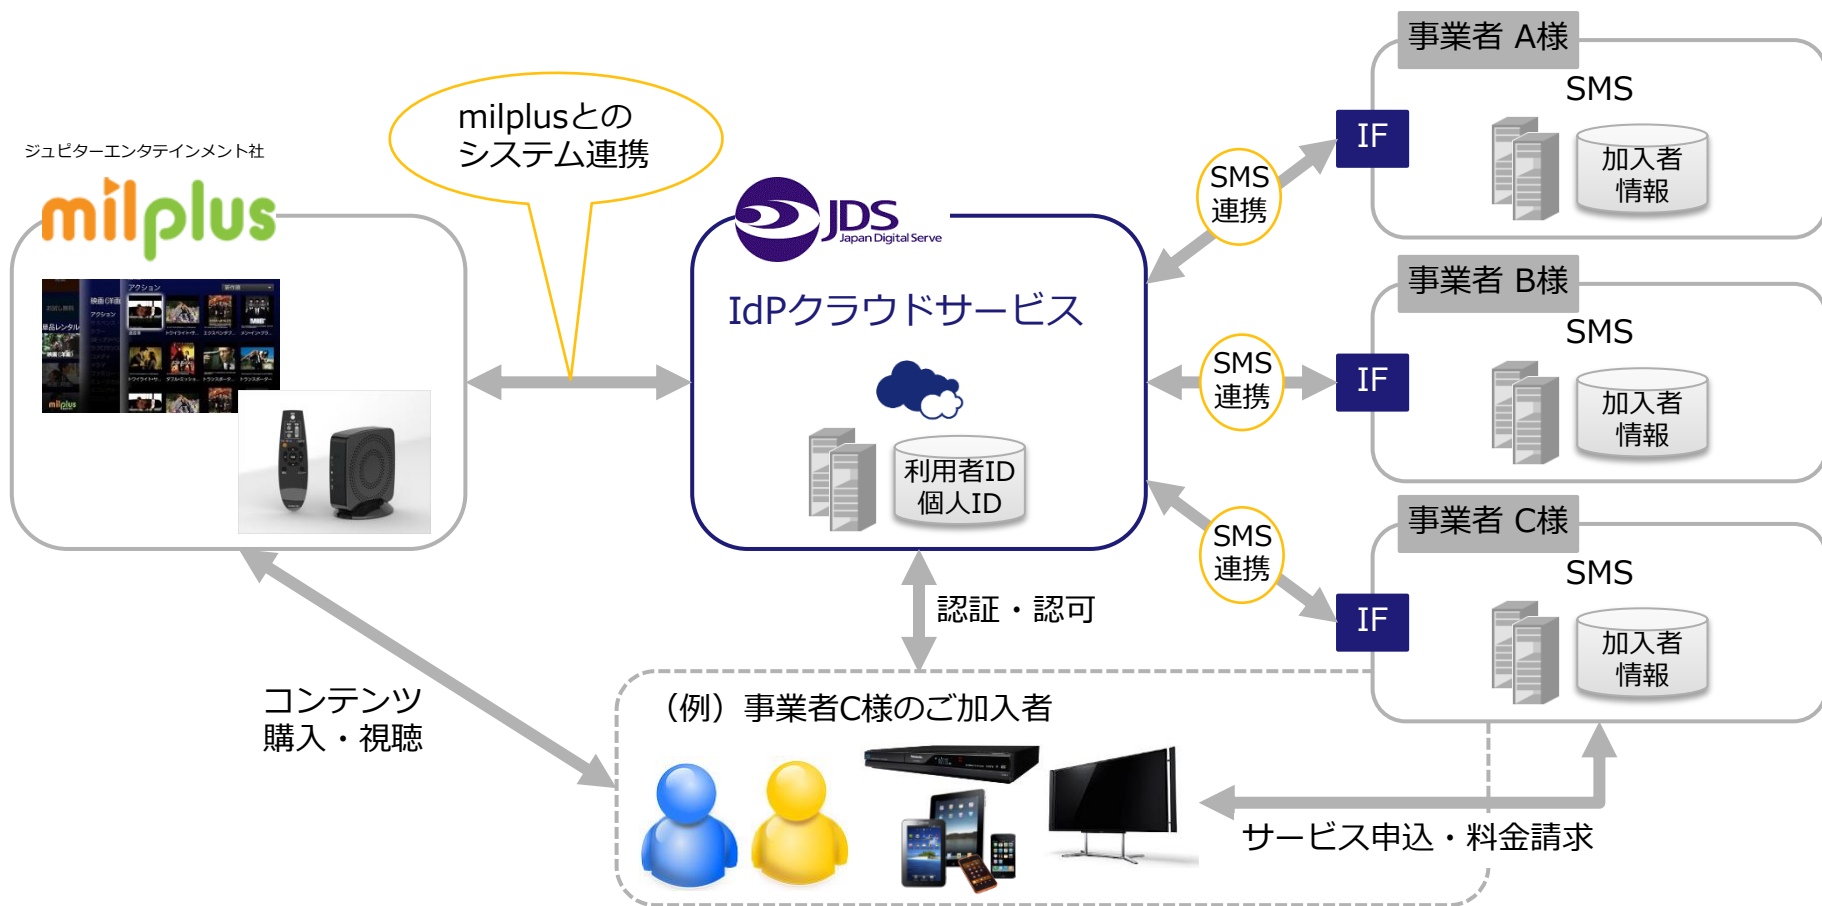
ジュピターエンタテインメント社
milplus

milplusとの
システム連携

JDS Japan Digital Serve
IdPクラウドサービス
利用者ID
個人ID

事業者 A様
SMS
加入者
情報
IF
SMS
連携

事業者 B様
SMS
加入者
情報
IF
SMS
連携

事業者 C様
SMS
加入者
情報
IF
SMS
連携

認証・認可

コンテンツ
購入・視聴

（例）事業者C様のご加入者

サービス申込・料金請求